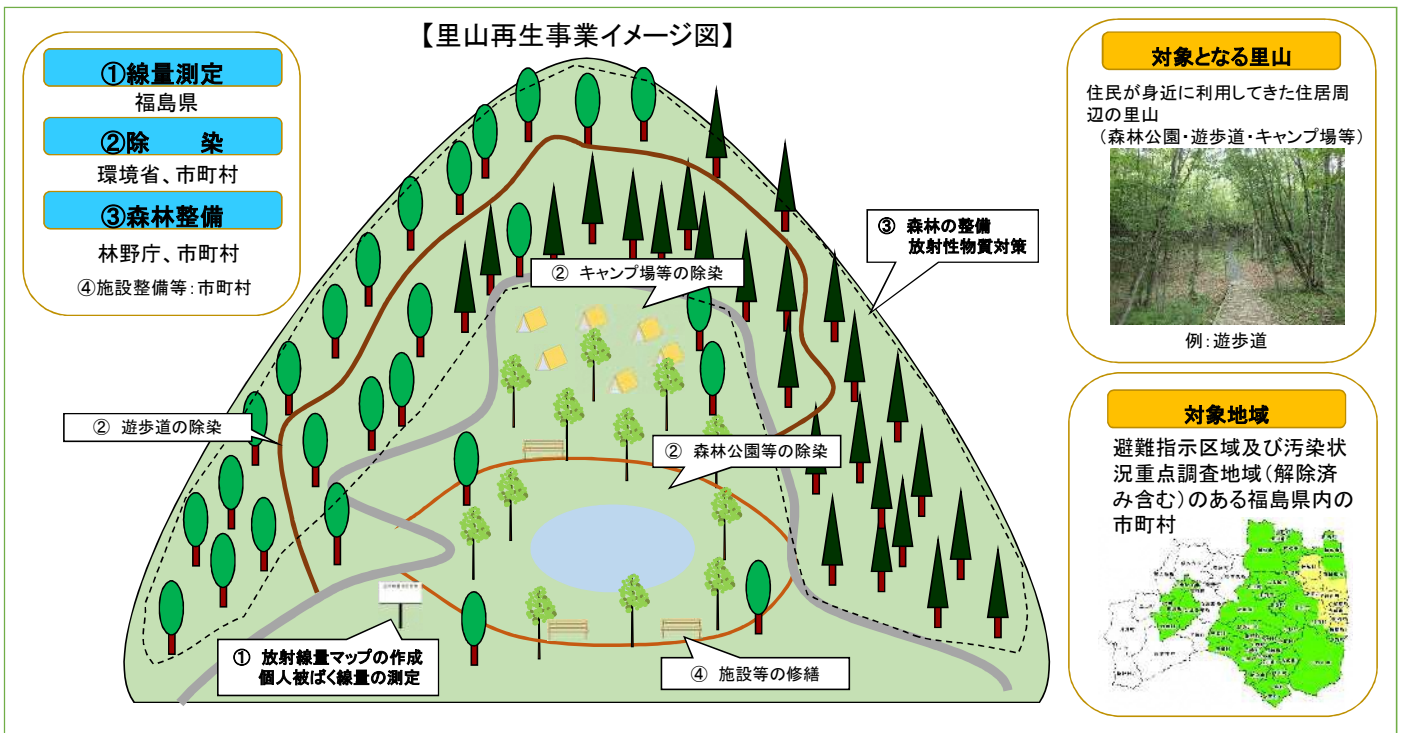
【里山再生事業イメージ図】

①線量測定
福島県
②除　　染
環境省、市町村
③森林整備
林野庁、市町村
④施設整備等：市町村

② キャンプ場等の除染

③ 森林の整備
放射性物質対策

② 遊歩道の除染

② 森林公園等の除染

① 放射線量マップの作成
個人被ばく線量の測定

④ 施設等の修繕

対象となる里山
住民が身近に利用してきた住居周辺の里山
（森林公園・遊歩道・キャンプ場等）
例：遊歩道

対象地域
避難指示区域及び汚染状況重点調査地域（解除済み含む）のある福島県内の市町村